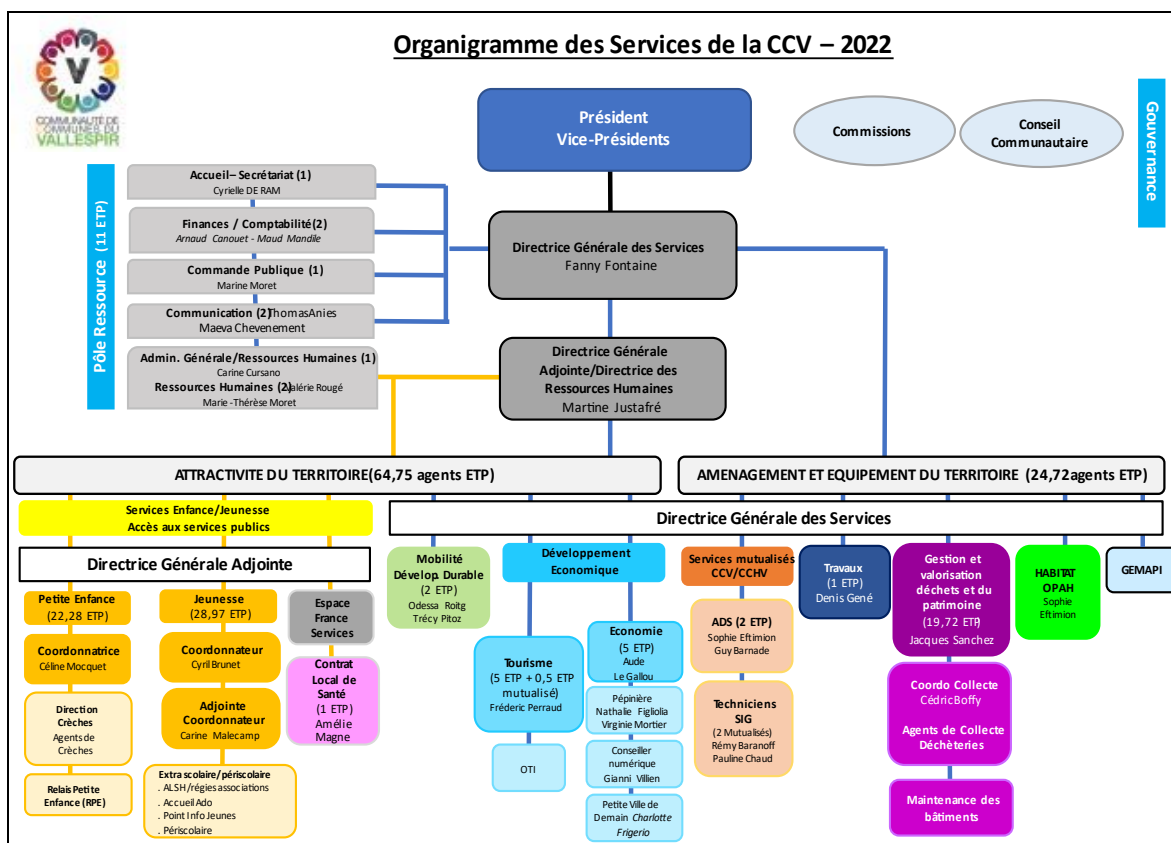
COMMUNAUTÉ DE COMMUNES DU VALLESPIR

Organigramme des Services de la CCV – 2022

Président
Vice-Présidents

Commissions

Conseil Communautaire

Gouvernance

Pôle Ressource (11 ETP)

Accueil– Secrétariat (1)
Cyrielle DE RAM

Finances / Comptabilité (2)
Arnaud Canouet - Maud Mandile

Commande Publique (1)
Marine Moret

Communication (2) Thomas Anies
Maeva Chevenement

Admin. Générale/Ressources Humaines (1)
Carine Cursano
Ressources Humaines (2) Valérie Rougé
Marie -Thérèse Moret

Directrice Générale des Services
Fanny Fontaine

Directrice Générale Adjointe/Directrice des Ressources Humaines
Martine Justafré

ATTRACTIVITE DU TERRITOIRE (64,75 agents ETP)

AMENAGEMENT ET EQUIPEMENT DU TERRITOIRE (24,72 agents ETP)

Services Enfance/Jeunesse
Accès aux services publics

Directrice Générale des Services

Directrice Générale Adjointe

Petite Enfance
(22,28 ETP)

Coordonnatrice
Céline Mocquet

Direction Crèches
Agents de Crèches

Relais Petite Enfance (RPE)

Jeunesse
(28,97 ETP)

Coordonnateur
Cyril Brunet

Adjointe Coordonnateur
Carine Malecamp

Extra scolaire/périscolaire
. ALSH/régies associations
. Accueil Ado
. Point Info Jeunes
. Périscolaire

Espace France Services

Contrat Local de Santé
(1 ETP)
Amélie Magne

Mobilité Dévelop. Durable
(2 ETP)
Odessa Roitg
Trécy Pitoz

Développement Economique

Tourisme
(5 ETP + 0,5 ETP mutualisé)
Fréderic Perraud

OTI

Economie
(5 ETP)
Aude Le Gallou

Pépinière
Nathalie Figliolia
Virginie Mortier

Conseiller numérique
Gianni Villien

Petite Ville de Demain Charlotte Frigerio

Services mutualisés CCV/CCHV

ADS (2 ETP)
Sophie Eftimion
Guy Barnade

Techniciens SIG
(2 Mutualisés)
Rémy Baranoff
Pauline Chaud

Travaux
(1 ETP)
Denis Gené

Gestion et valorisation déchets et du patrimoine
(19,72 ETP)
Jacques Sanchez

Coordo Collecte
Cédric Boffy

Agents de Collecte Déchèteries

Maintenance des bâtiments

HABITAT OPAH
Sophie Eftimion

GEMAPI